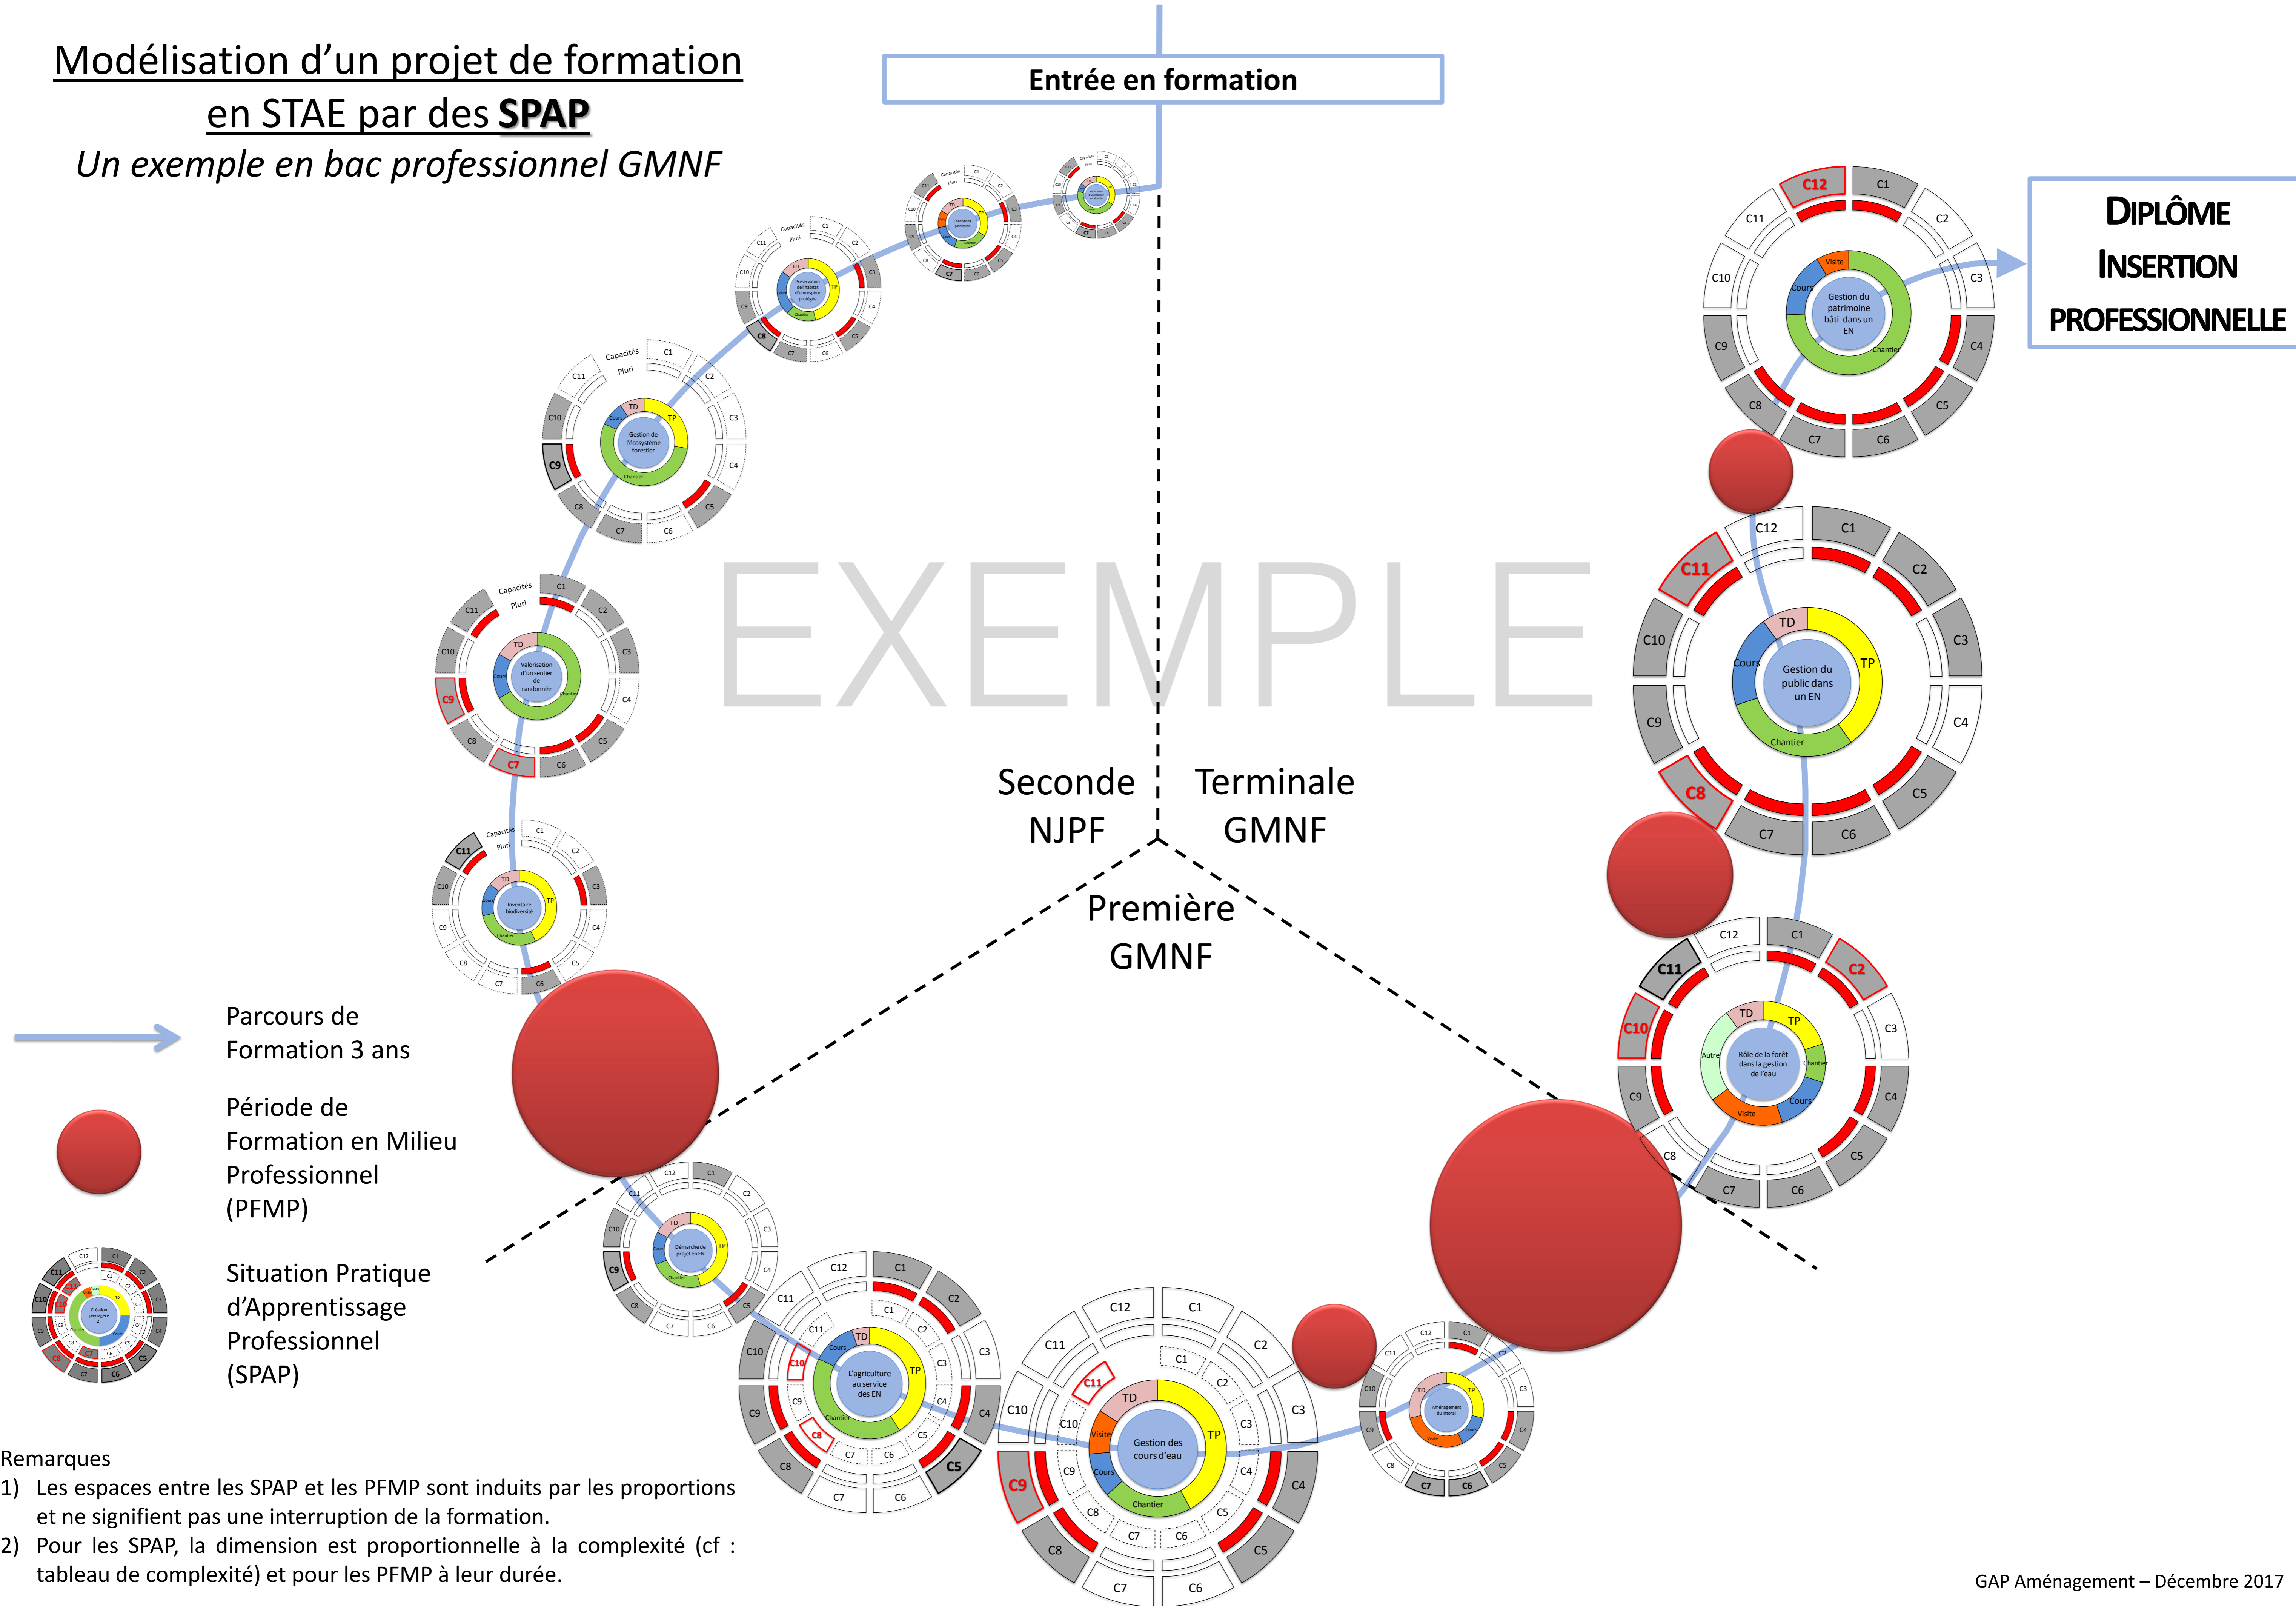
Modélisation d'un projet de formation en STAE par des SPAP
Un exemple en bac professionnel GMNF

Entrée en formation

DIPLÔME
INSERTION PROFESSIONNELLE

EXEMPLE

Seconde NJPF

Terminale GMNF

Première GMNF

Parcours de Formation 3 ans

Période de Formation en Milieu Professionnel (PFMP)

Situation Pratique d'Apprentissage Professionnel (SPAP)

Gestion du patrimoine bâti dans un EN

Gestion du public dans un EN

Rôle de la forêt dans la gestion de l'eau

Gestion de l'écosystème forestier

Valorisation d'un sentier de randonnée

Inventaire biodiversité

Démarche de projet en EN

L'agriculture au service des EN

Gestion des cours d'eau

Aménagement du littoral

Capacités Pluri
C1 C2 C3 C4 C5 C6 C7 C8 C9 C10 C11 C12
TD TP Cours Chantier Visite Autre

Remarques
1) Les espaces entre les SPAP et les PFMP sont induits par les proportions et ne signifient pas une interruption de la formation.
2) Pour les SPAP, la dimension est proportionnelle à la complexité (cf : tableau de complexité) et pour les PFMP à leur durée.

GAP Aménagement – Décembre 2017